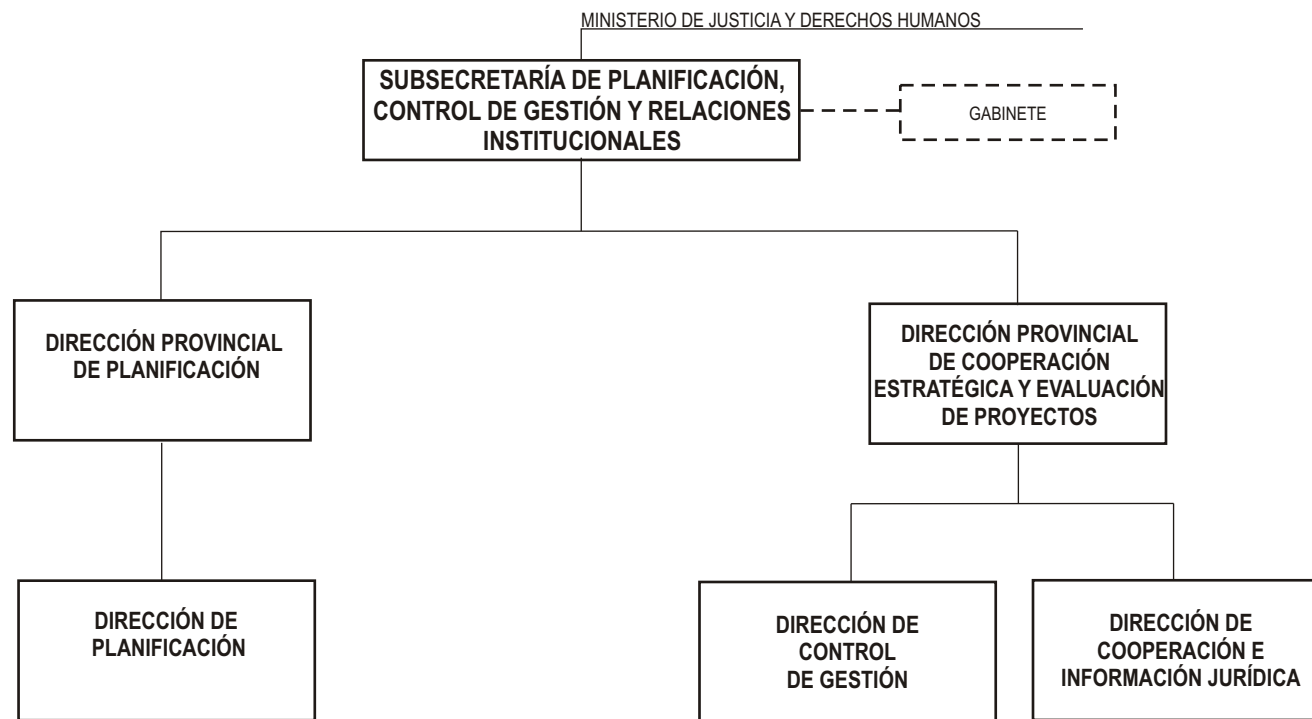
MINISTERIO DE JUSTICIA Y DERECHOS HUMANOS

SUBSECRETARÍA DE PLANIFICACIÓN, CONTROL DE GESTIÓN Y RELACIONES INSTITUCIONALES

GABINETE

DIRECCIÓN PROVINCIAL DE PLANIFICACIÓN

DIRECCIÓN PROVINCIAL DE COOPERACIÓN ESTRATÉGICA Y EVALUACIÓN DE PROYECTOS

DIRECCIÓN DE PLANIFICACIÓN

DIRECCIÓN DE CONTROL DE GESTIÓN

DIRECCIÓN DE COOPERACIÓN E INFORMACIÓN JURÍDICA